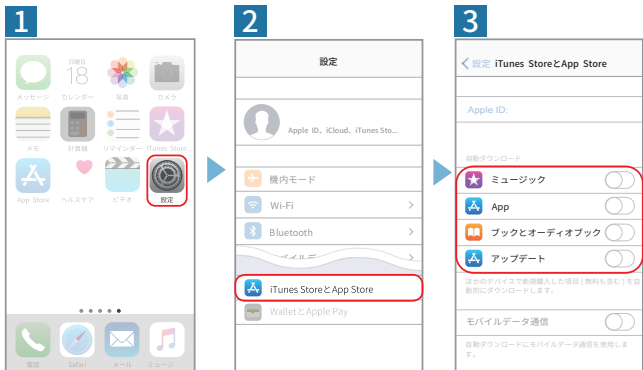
1

日曜日
18

メッセージ
カレンダー
写真
カメラ
メモ
計算機
リマインダー
iTunes Store
App Store
ヘルスケア
ビデオ
設定

電話
Safari
メール
ミュージック

2

設定

Apple ID、iCloud、iTunes Sto...

機内モード
Wi-Fi
Bluetooth
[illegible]

iTunes StoreとApp Store
WalletとApple Pay

3

設定 iTunes StoreとApp Store

Apple ID:

自動ダウンロード
ミュージック
App
ブックとオーディオブック
アップデート

ほかのデバイスで新しく購入した項目（無料も含む）を自動的にダウンロードします。

モバイルデータ通信

自動ダウンロードにモバイルデータ通信を使用します。